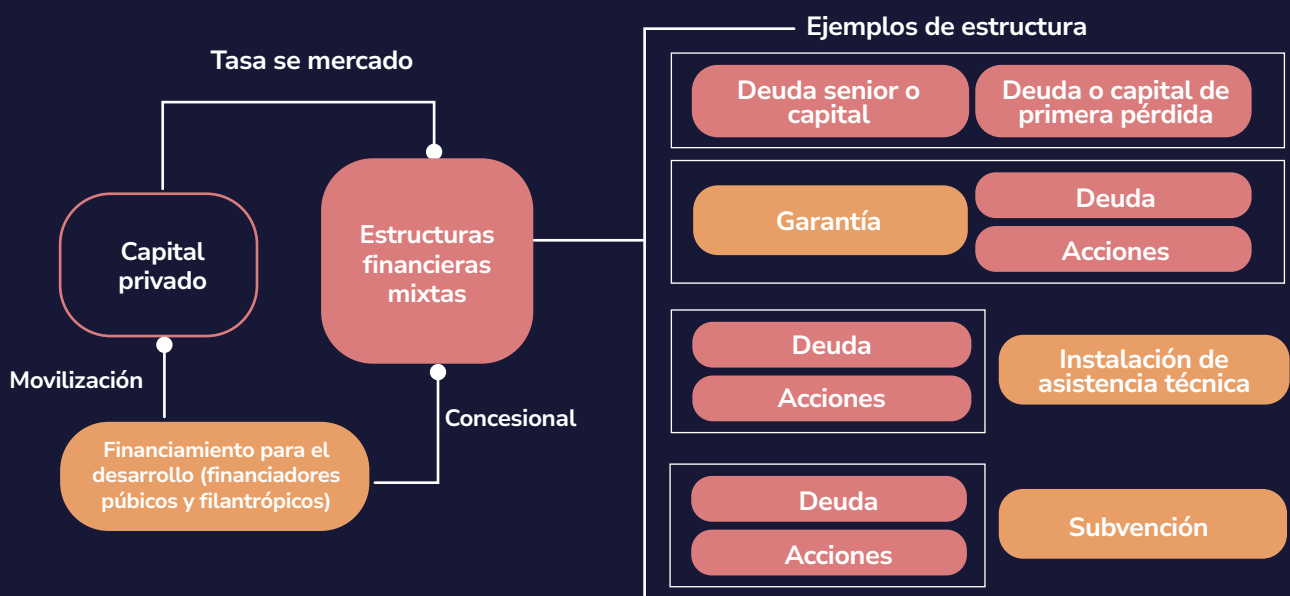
Tasa se mercado

Capital privado

Estructuras financieras mixtas

Movilización

Concesional

Financiamiento para el desarrollo (financiadores púbicos y filantrópicos)

Ejemplos de estructura

Deuda senior o capital

Deuda o capital de primera pérdida

Garantía

Deuda

Acciones

Deuda

Acciones

Instalación de asistencia técnica

Deuda

Acciones

Subvención